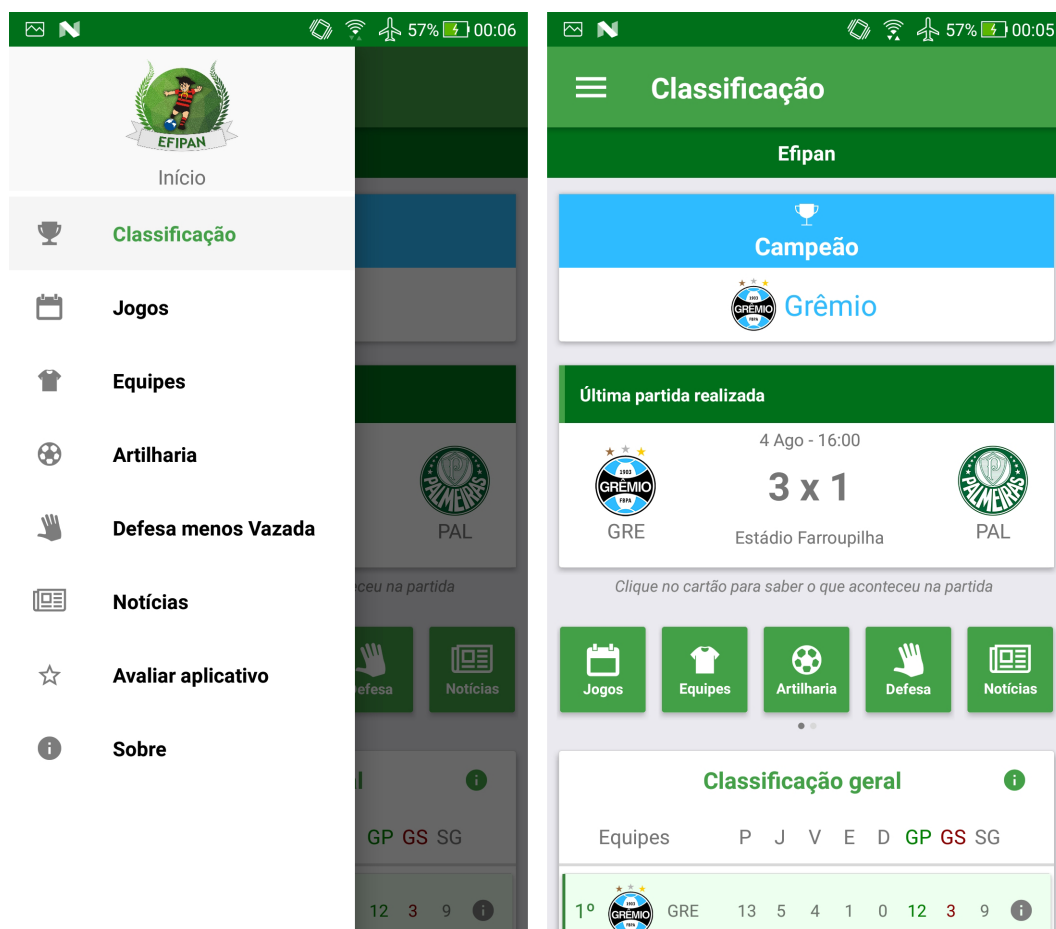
57% 00:06

EFIPAN

Início

Classificação

Jogos

Equipes

Artilharia

Defesa menos Vazada

Notícias

Avaliar aplicativo

Sobre

PAL

ceu na partida

Defesa

Notícias

l

GP GS SG

12 3 9

57% 00:05

Classificação

Efipan

Campeão

Grêmio

Última partida realizada

4 Ago - 16:00

GRE

3 x 1

PAL

Estádio Farroupilha

Clique no cartão para saber o que aconteceu na partida

Jogos

Equipes

Artilharia

Defesa

Notícias

Classificação geral

| Equipes | P | J | V | E | D | GP | GS | SG |
|---|---|---|---|---|---|---|---|---|
| 1º GRE | 13 | 5 | 4 | 1 | 0 | 12 | 3 | 9 |